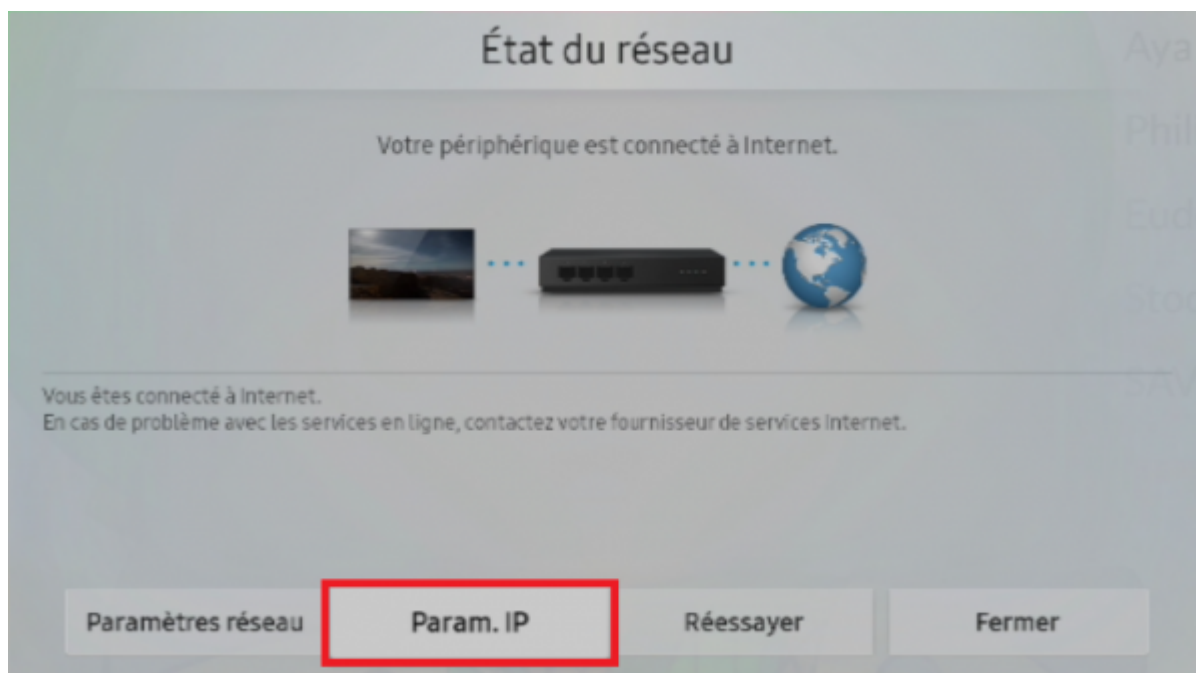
État du réseau

Votre périphérique est connecté à Internet.

Vous êtes connecté à Internet.
En cas de problème avec les services en ligne, contactez votre fournisseur de services Internet.

Paramètres réseau
Param. IP
Réessayer
Fermer

Aya
Phil
Eud
Sto
AV